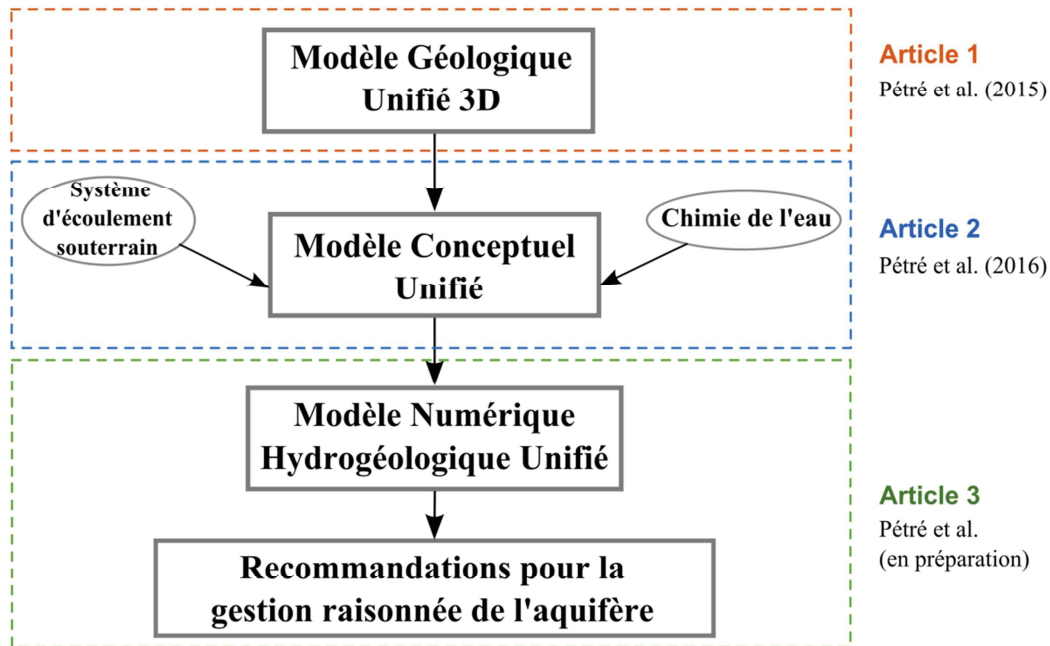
Modèle Géologique Unifié 3D

Article 1
Pétré et al. (2015)

Système d'écoulement souterrain

Modèle Conceptuel Unifié

Chimie de l'eau

Article 2
Pétré et al. (2016)

Modèle Numérique Hydrogéologique Unifié

Recommandations pour la gestion raisonnée de l'aquifère

Article 3
Pétré et al. (en préparation)